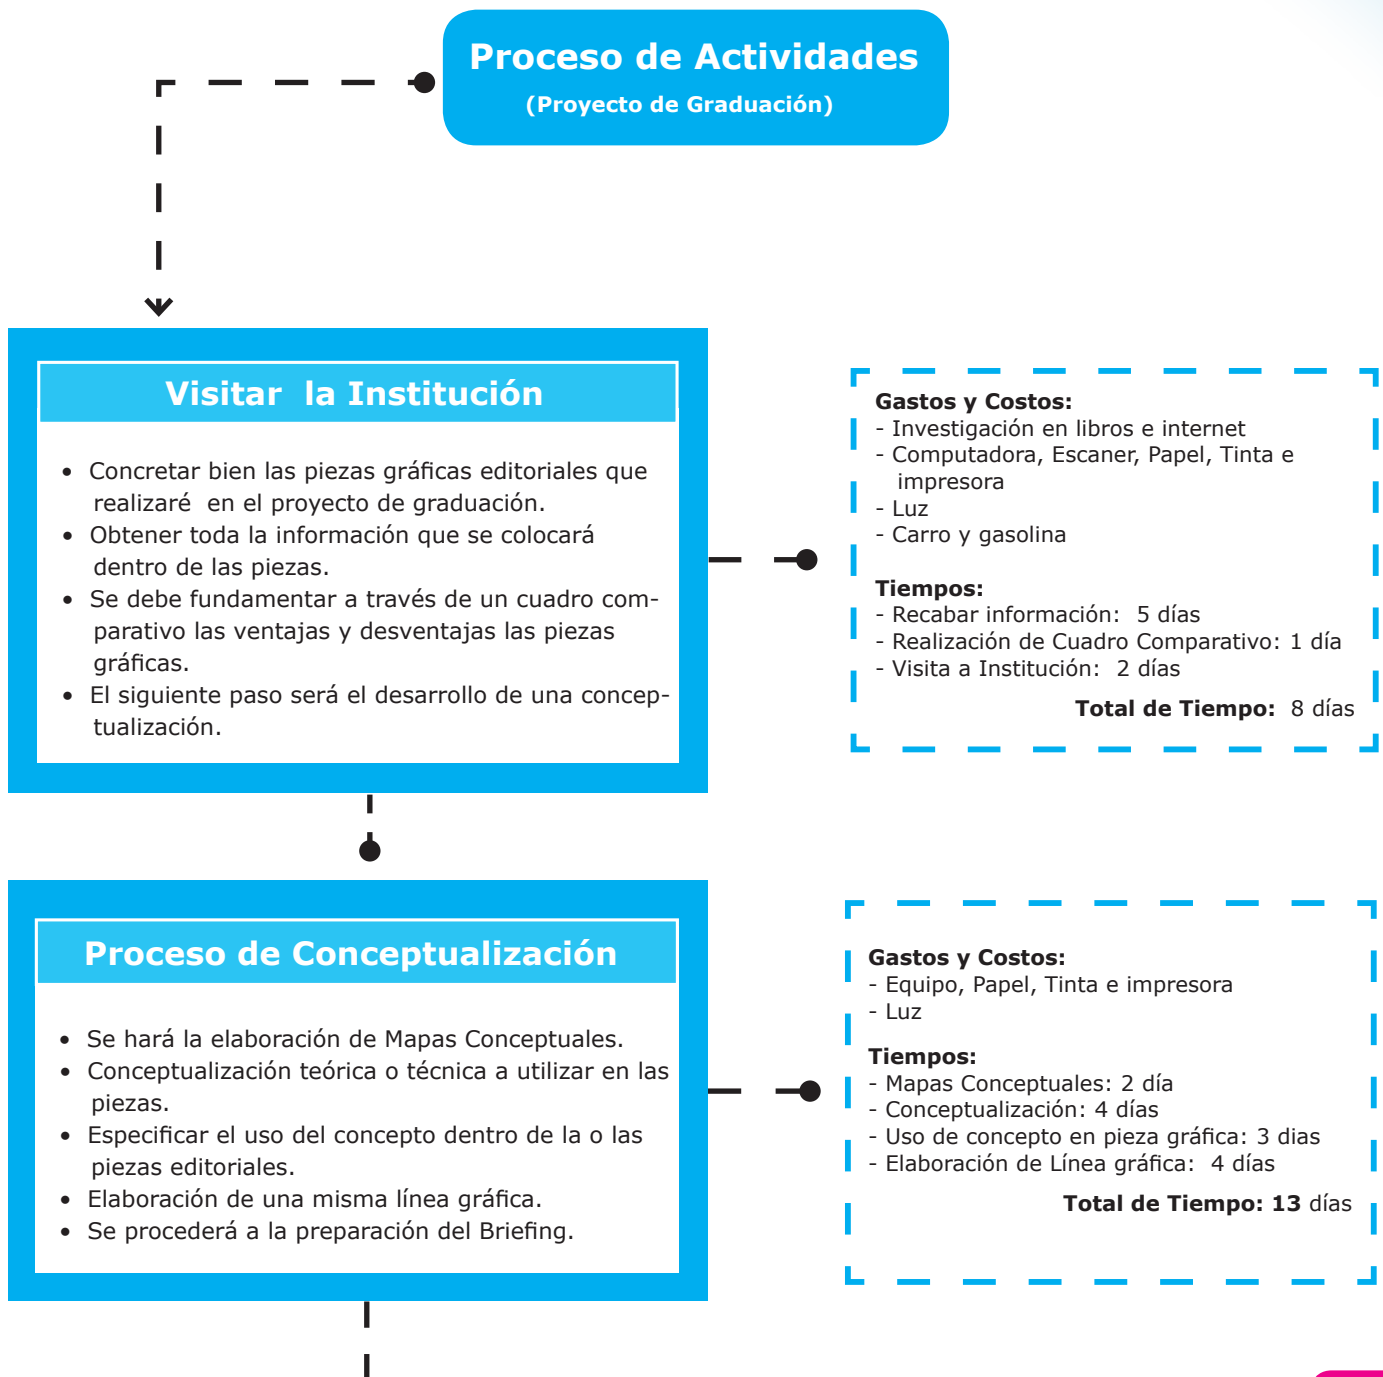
Proceso de Actividades
(Proyecto de Graduación)

Visitar la Institución

- Concretar bien las piezas gráficas editoriales que realizaré en el proyecto de graduación.
- Obtener toda la información que se colocará dentro de las piezas.
- Se debe fundamentar a través de un cuadro comparativo las ventajas y desventajas las piezas gráficas.
- El siguiente paso será el desarrollo de una conceptualización.

Gastos y Costos:
- Investigación en libros e internet
- Computadora, Escaner, Papel, Tinta e impresora
- Luz
- Carro y gasolina

Tiempos:
- Recabar información: 5 días
- Realización de Cuadro Comparativo: 1 día
- Visita a Institución: 2 días

Total de Tiempo: 8 días

Proceso de Conceptualización

- Se hará la elaboración de Mapas Conceptuales.
- Conceptualización teórica o técnica a utilizar en las piezas.
- Especificar el uso del concepto dentro de la o las piezas editoriales.
- Elaboración de una misma línea gráfica.
- Se procederá a la preparación del Briefing.

Gastos y Costos:
- Equipo, Papel, Tinta e impresora
- Luz

Tiempos:
- Mapas Conceptuales: 2 día
- Conceptualización: 4 días
- Uso de concepto en pieza gráfica: 3 dias
- Elaboración de Línea gráfica: 4 días

Total de Tiempo: 13 días